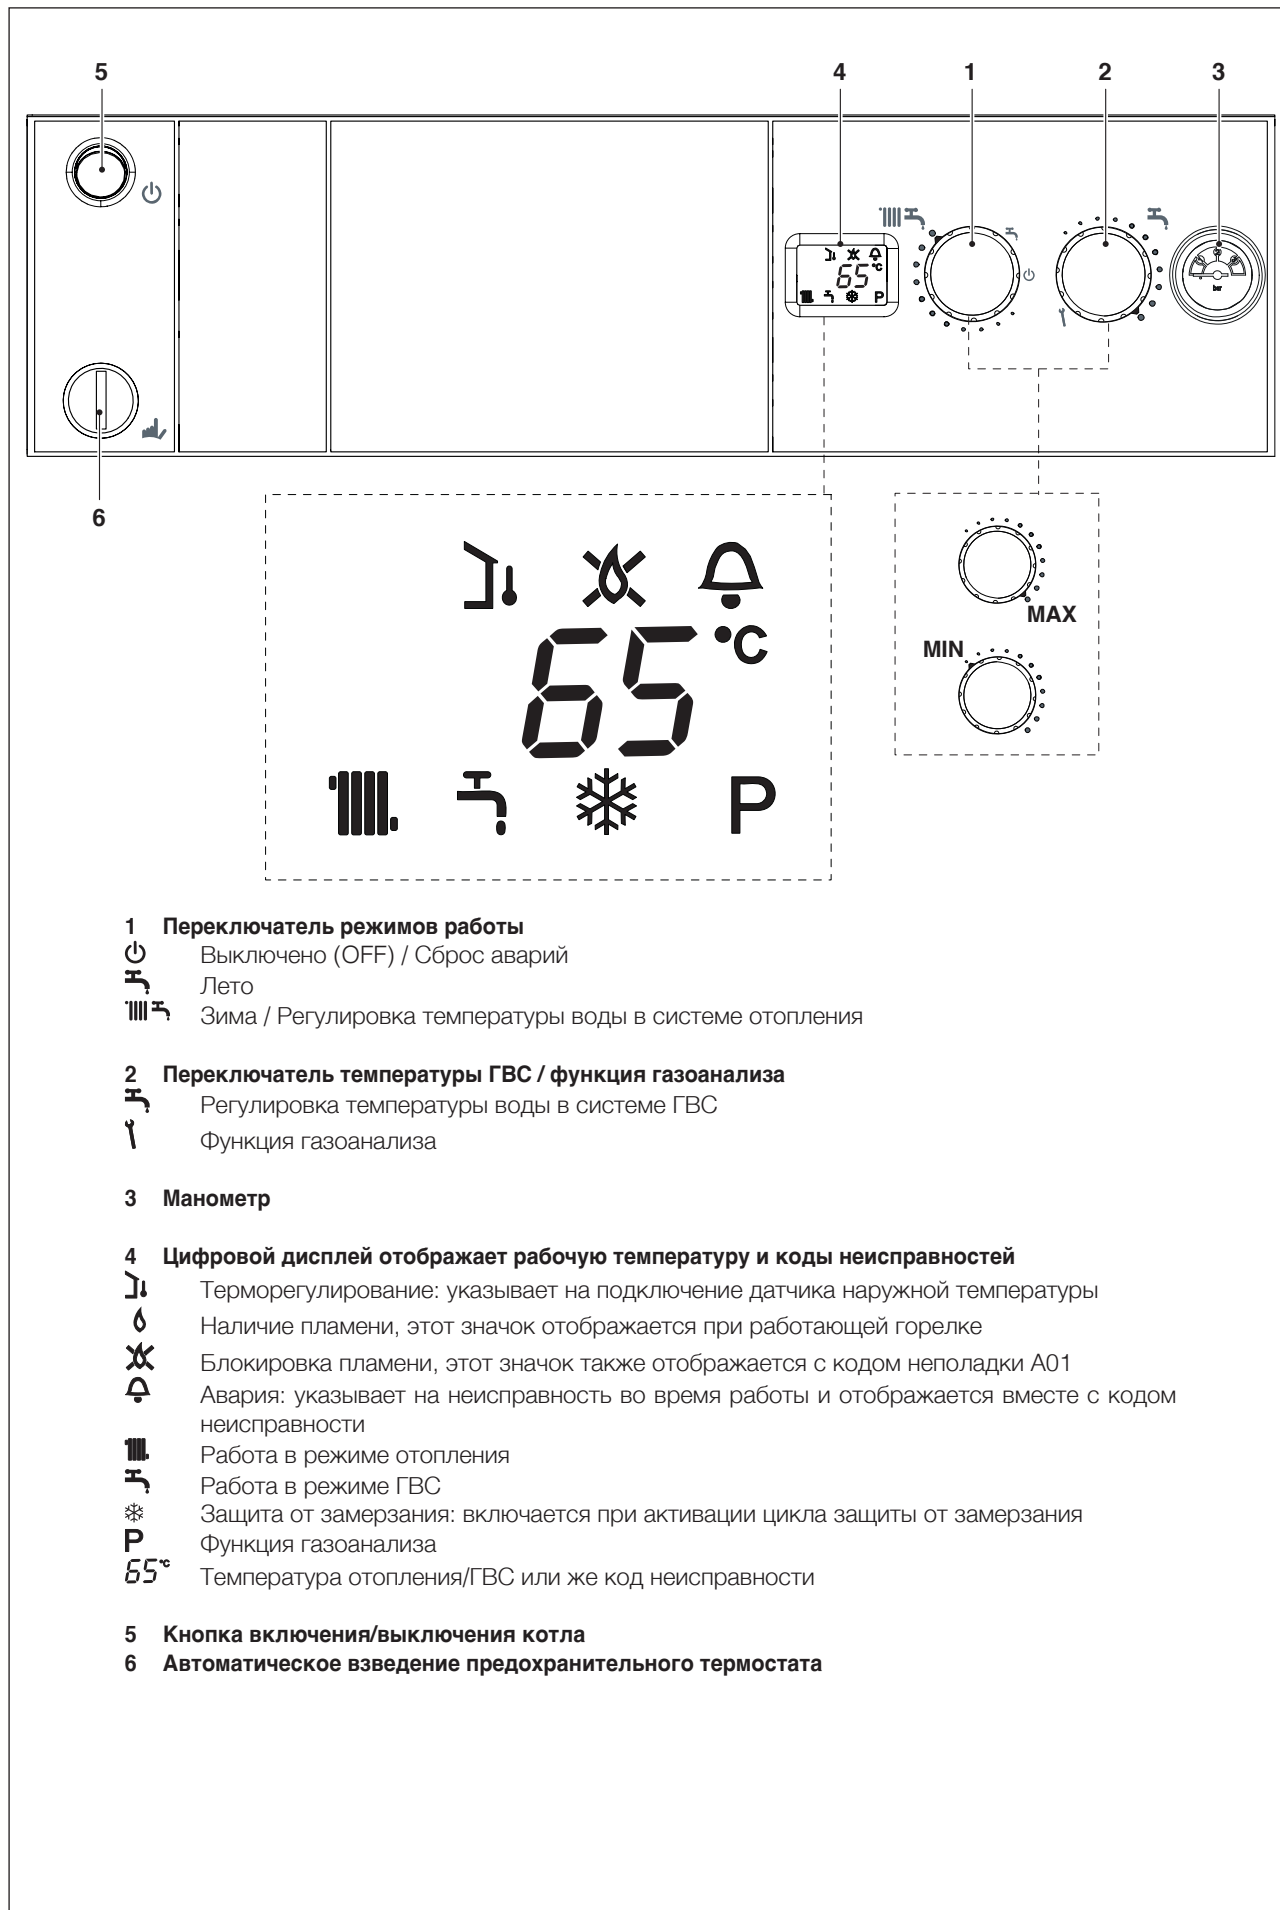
5

4 1 2 3

65°C

6

65 °C

MAX

MIN

bar

1 Переключатель режимов работы
Выключено (OFF) / Сброс аварий
Лето
Зима / Регулировка температуры воды в системе отопления

2 Переключатель температуры ГВС / функция газоанализа
Регулировка температуры воды в системе ГВС
Функция газоанализа

3 Манометр

4 Цифровой дисплей отображает рабочую температуру и коды неисправностей
Терморегулирование: указывает на подключение датчика наружной температуры
Наличие пламени, этот значок отображается при работающей горелке
Блокировка пламени, этот значок также отображается с кодом неполадки A01
Авария: указывает на неисправность во время работы и отображается вместе с кодом неисправности
Работа в режиме отопления
Работа в режиме ГВС
Защита от замерзания: включается при активации цикла защиты от замерзания
P Функция газоанализа
65° Температура отопления/ГВС или же код неисправности

5 Кнопка включения/выключения котла
6 Автоматическое взведение предохранительного термостата